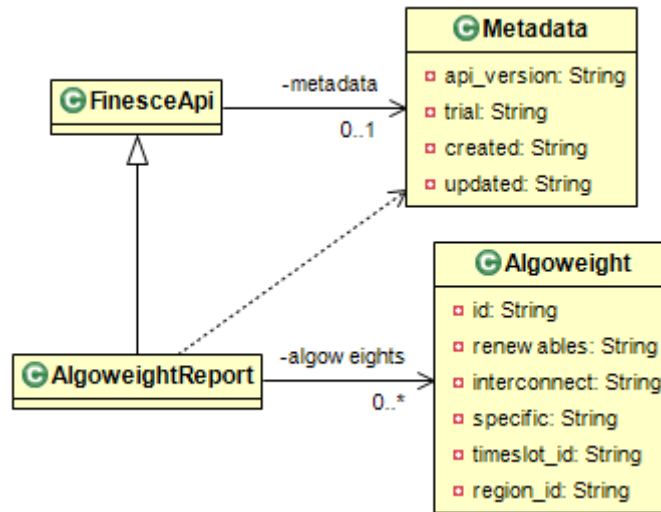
Metadata
api_version: String
trial: String
created: String
updated: String

FinesceApi

-metadata
0..1

Algoweight
id: String
renew ables: String
interconnect: String
specific: String
timeslot_id: String
region_id: String

AlgoweightReport

-algow eights
0..*